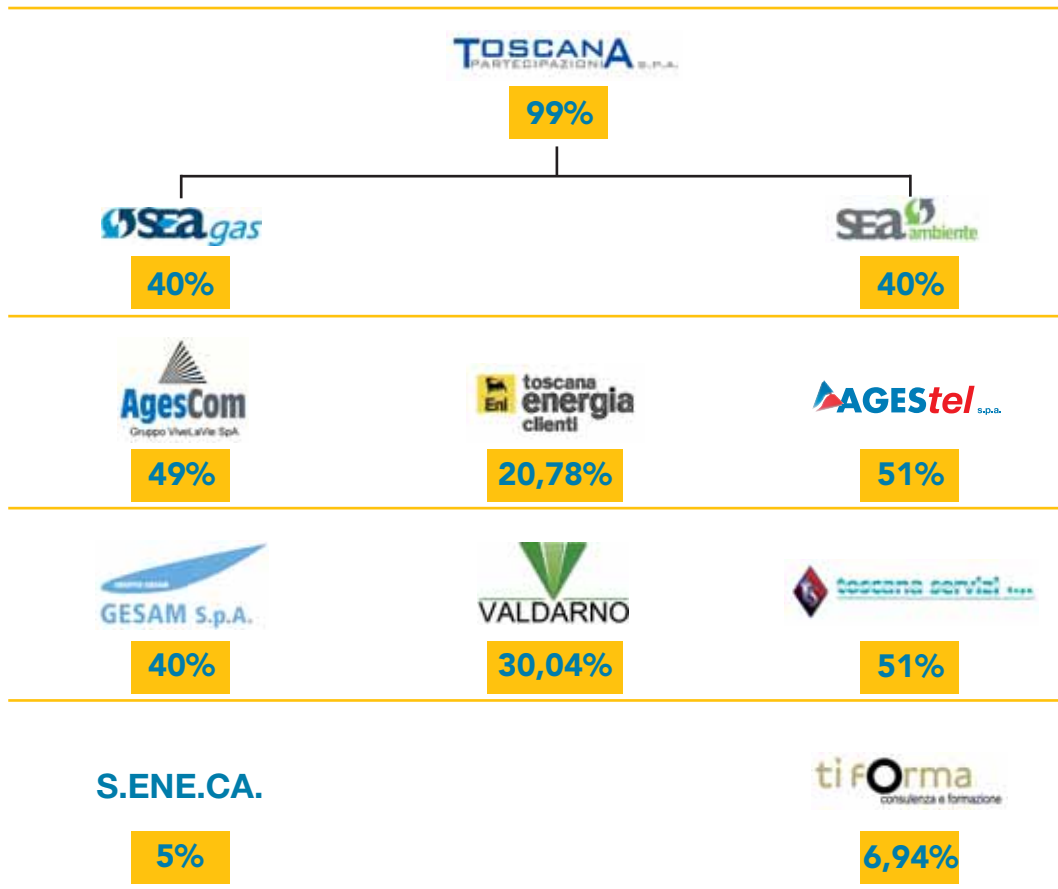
TOSCANA PARTECIPAZIONI S.P.A.

99%

SEA gas

40%

SEA ambiente

40%

AgesCom
Gruppo VivoLaVie SpA

49%

Eni toscana energia clienti

20,78%

AGEStel s.p.a.

51%

GESAM S.p.A.

40%

VALDARNO

30,04%

toscana servizi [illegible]

51%

S.ENE.CA.

5%

ti forma
consulenza e formazione

6,94%